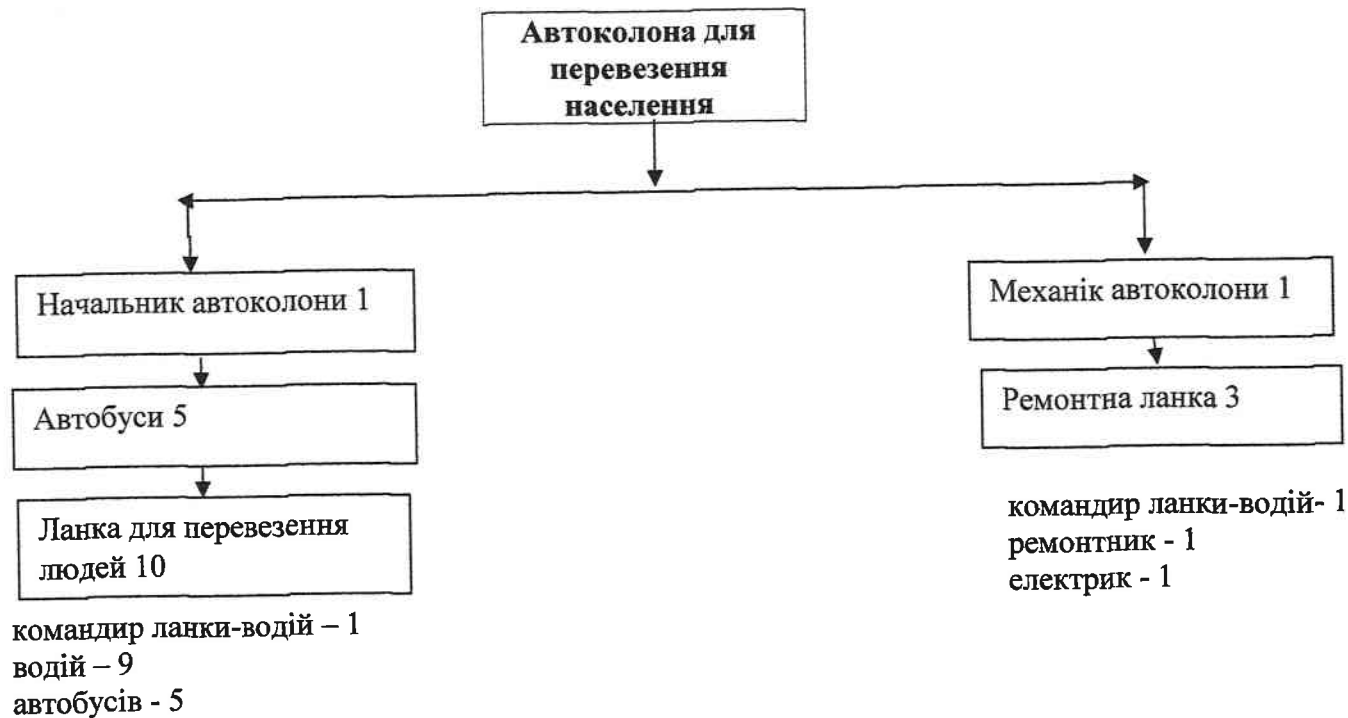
Автоколона для перевезення населення

Начальник автоколони 1

Автобуси 5

Ланка для перевезення людей 10

командир ланки-водій – 1
водій – 9
автобусів - 5

Механік автоколони 1

Ремонтна ланка 3

командир ланки-водій- 1
ремонтник - 1
електрик - 1